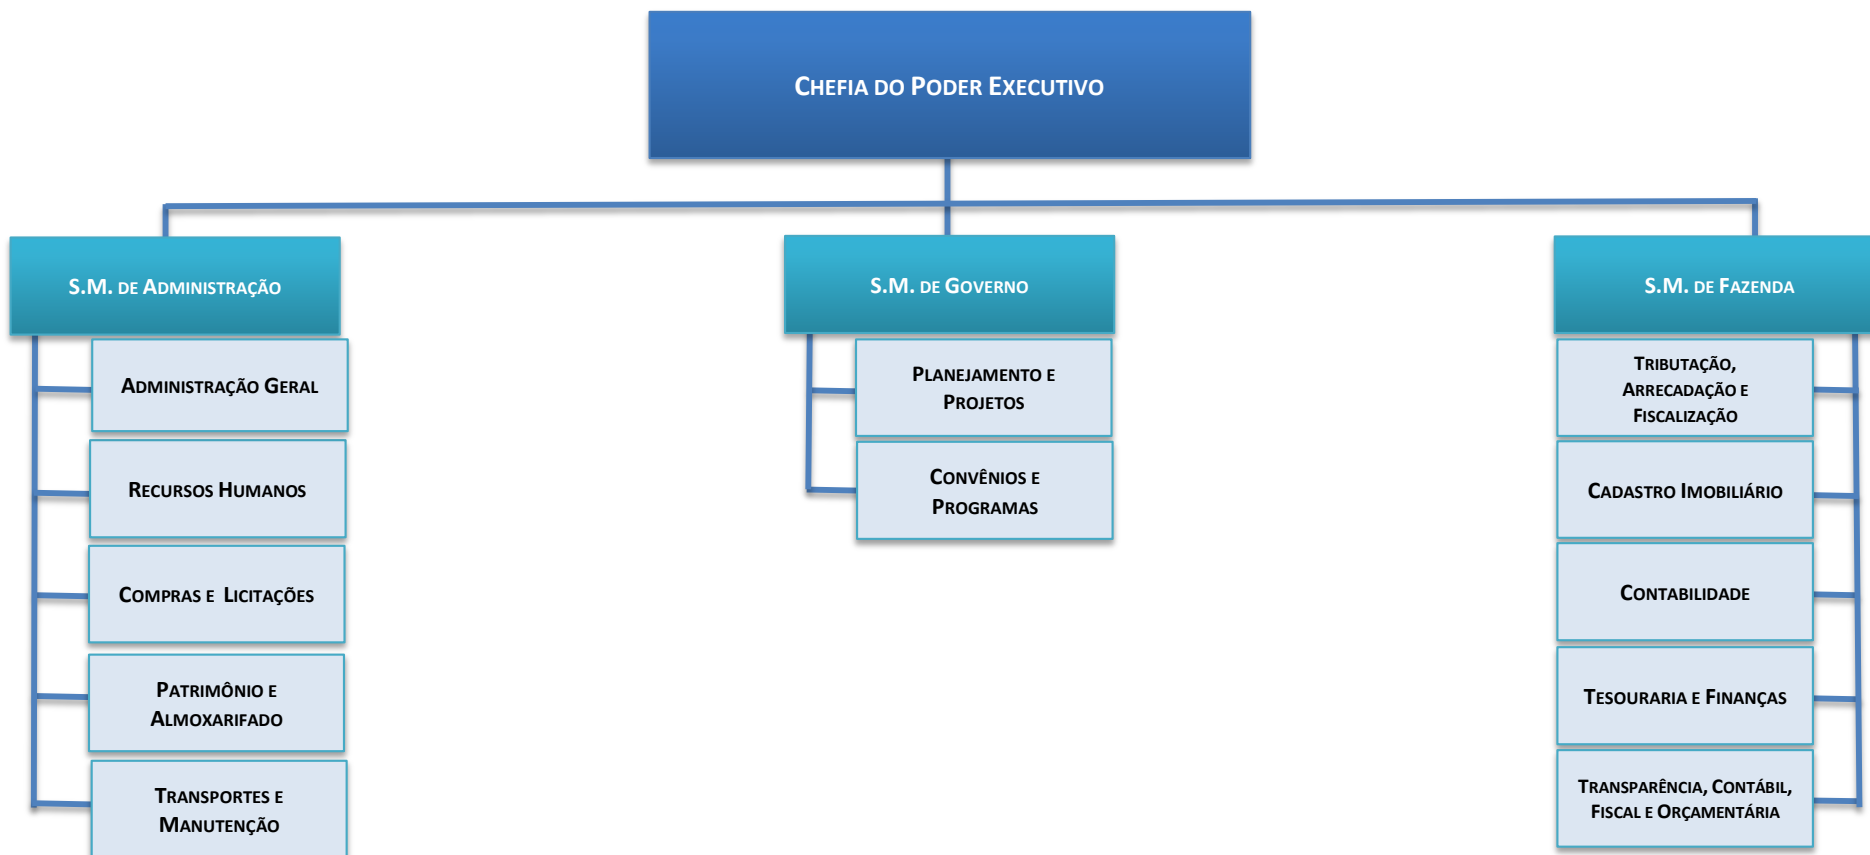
Chefia do Poder Executivo

S.M. de Administração

Administração Geral

Recursos Humanos

Compras e Licitações

Patrimônio e Almoxarifado

Transportes e Manutenção

S.M. de Governo

Planejamento e Projetos

Convênios e Programas

S.M. de Fazenda

Tributação, Arrecadação e Fiscalização

Cadastro Imobiliário

Contabilidade

Tesouraria e Finanças

Transparência, Contábil, Fiscal e Orçamentária